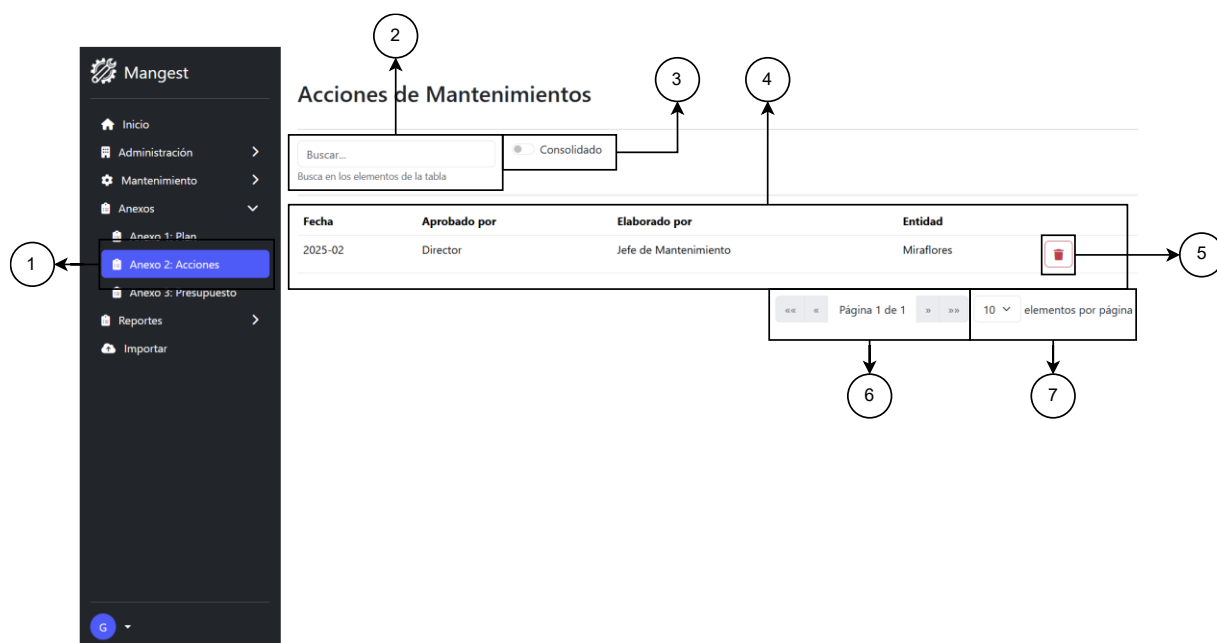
Mangest

Inicio
Administración
Mantenimiento
Anexos
Anexo 1: Plan
Anexo 2: Acciones
Anexo 3: Presupuesto
Reportes
Importar

G

Acciones de Mantenimientos

Buscar...
Busca en los elementos de la tabla

Consolidado

| Fecha | Aprobado por | Elaborado por | Entidad | |
|---|---|---|---|---|
| 2025-02 | Director | Jefe de Mantenimiento | Miraflores | |

«« « Página 1 de 1 » »»

10 elementos por página

1
2
3
4
5
6
7